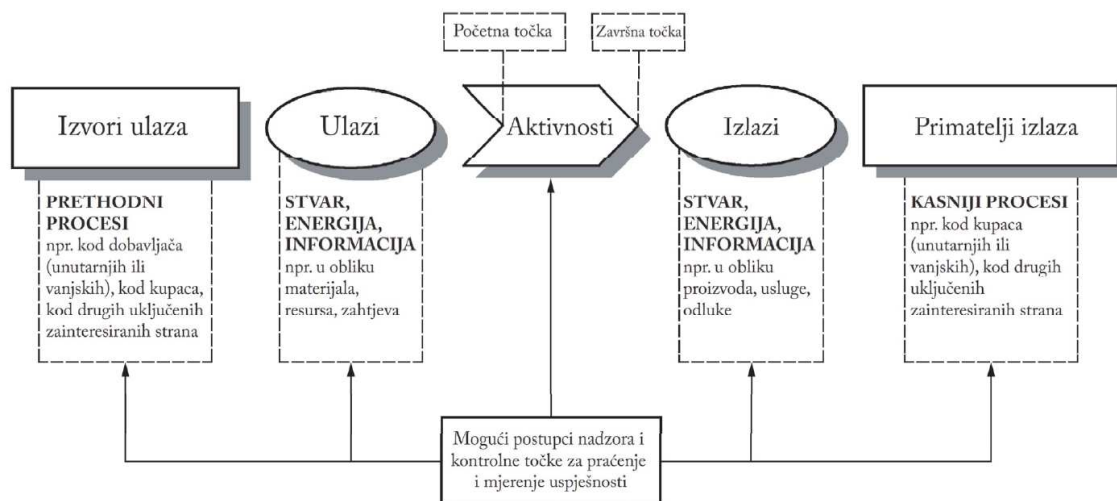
Početna točka

Završna točka

Izvori ulaza

Ulazi

Aktivnosti

Izlazi

Primatelji izlaza

PRETHODNI PROCESI
npr. kod dobavljača (unutarnjih ili vanjskih), kod kupaca, kod drugih uključenih zainteresiranih strana

STVAR, ENERGIJA, INFORMACIJA
npr. u obliku materijala, resursa, zahtjeva

STVAR, ENERGIJA, INFORMACIJA
npr. u obliku proizvoda, usluge, odluke

KASNIJI PROCESI
npr. kod kupaca (unutarnjih ili vanjskih), kod drugih uključenih zainteresiranih strana

Mogući postupci nadzora i kontrolne točke za praćenje i mjerenje uspješnosti